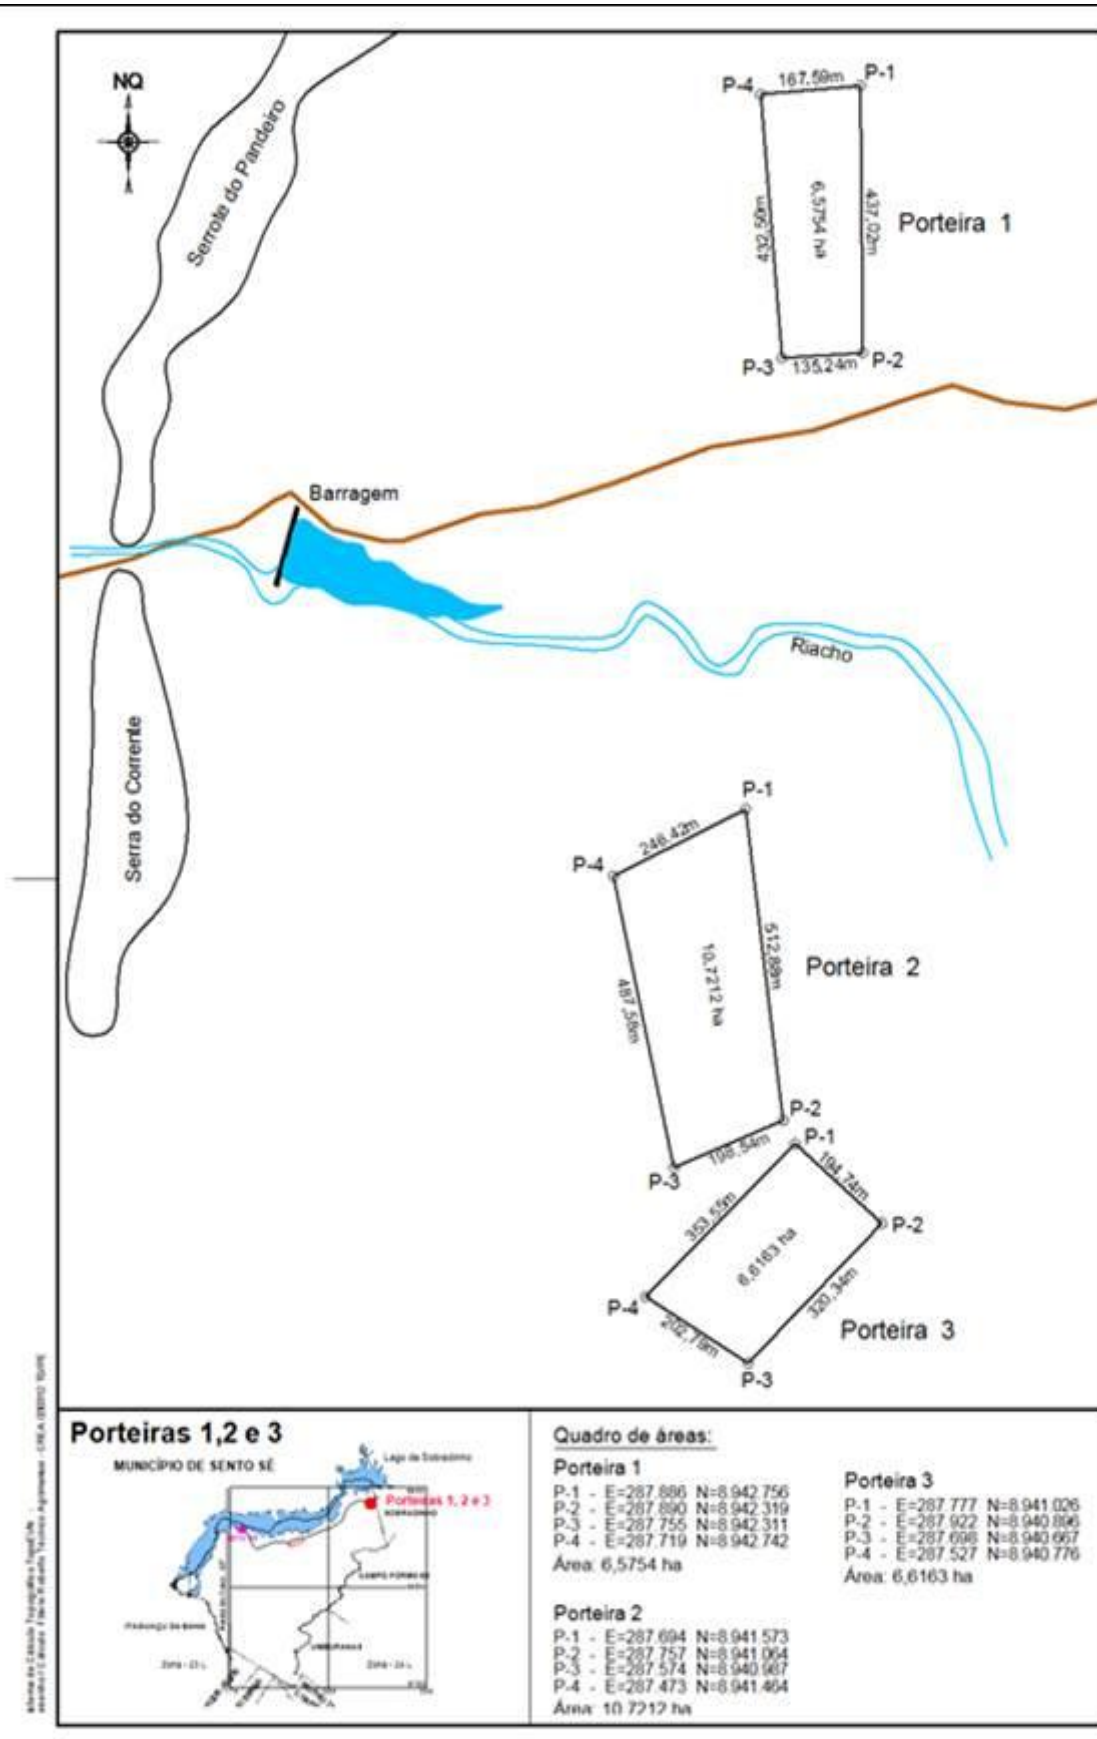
NQ

Serrote do Pandeiro

P-4 167,59m P-1
432,50m
6,5754 ha
437,02m
Porteira 1
P-3 135,24m P-2

Barragem

Riacho

Serra do Corrente

P-1
P-4 248,42m
512,89m
10,7212 ha
487,58m
Porteira 2
P-2
P-1
P-3 198,54m
194,74m
353,55m
P-2
6,6163 ha
320,34m
P-4
202,79m
Porteira 3
P-3

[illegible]

Porteiras 1,2 e 3
MUNICÍPIO DE SENTO SÉ
Lago de Sobradinho
Porteiras 1, 2 e 3
SOBRADINHO
CAMPO FORMOSO
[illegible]
UMBURANAS
Zona - 23 L
Zona - 24 L

Quadro de áreas:
Porteira 1
P-1 - E=287.886 N=8.942.756
P-2 - E=287.890 N=8.942.319
P-3 - E=287.755 N=8.942.311
P-4 - E=287.719 N=8.942.742
Área: 6,5754 ha

Porteira 2
P-1 - E=287.694 N=8.941.573
P-2 - E=287.757 N=8.941.064
P-3 - E=287.574 N=8.940.987
P-4 - E=287.473 N=8.941.464
Área: 10,7212 ha

Porteira 3
P-1 - E=287.777 N=8.941.026
P-2 - E=287.922 N=8.940.896
P-3 - E=287.698 N=8.940.667
P-4 - E=287.527 N=8.940.776
Área: 6,6163 ha